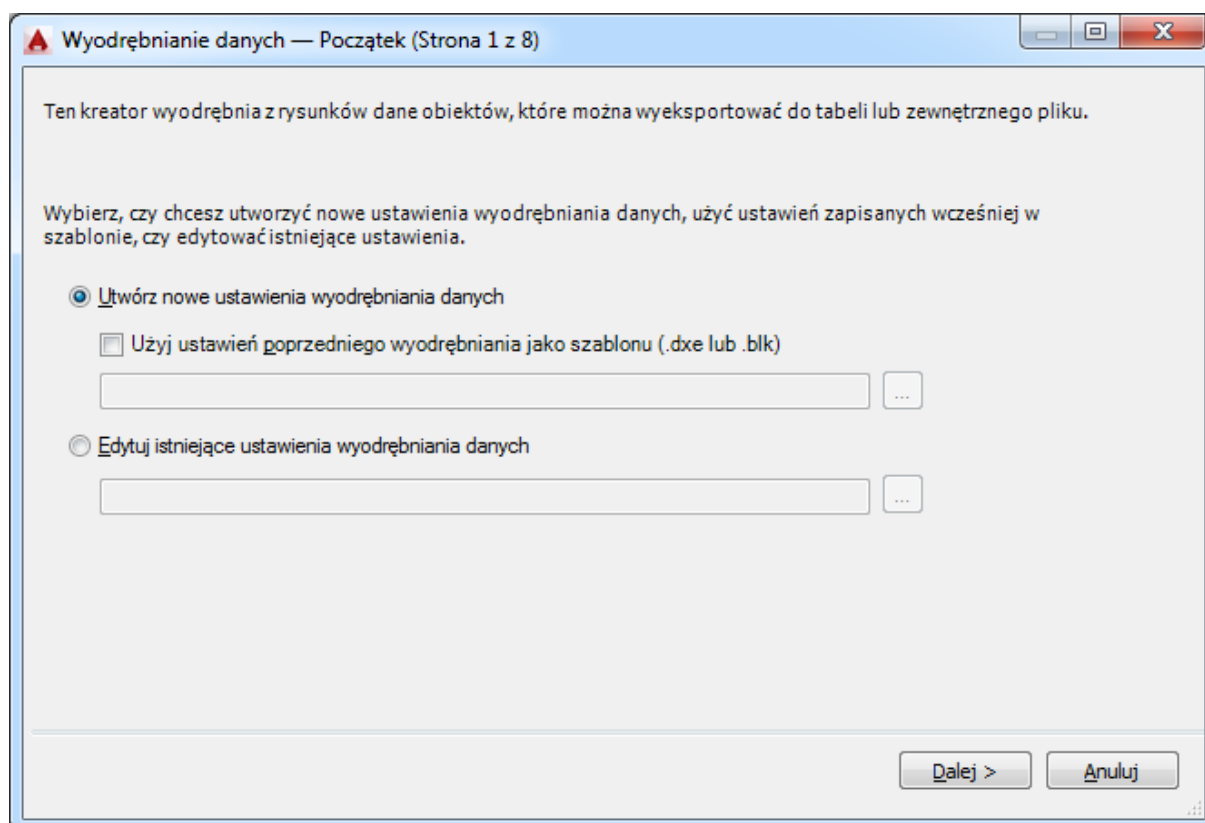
Wyodrębnianie danych — Początek (Strona 1 z 8)

Ten kreator wyodrębnia z rysunków dane obiektów, które można wyeksportować do tabeli lub zewnętrznego pliku.

Wybierz, czy chcesz utworzyć nowe ustawienia wyodrębniania danych, użyć ustawień zapisanych wcześniej w szablonie, czy edytować istniejące ustawienia.

Utwórz nowe ustawienia wyodrębniania danych

Użyj ustawień poprzedniego wyodrębniania jako szablonu (.dxe lub .blk)

...

Edytuj istniejące ustawienia wyodrębniania danych

...

Dalej >

Anuluj